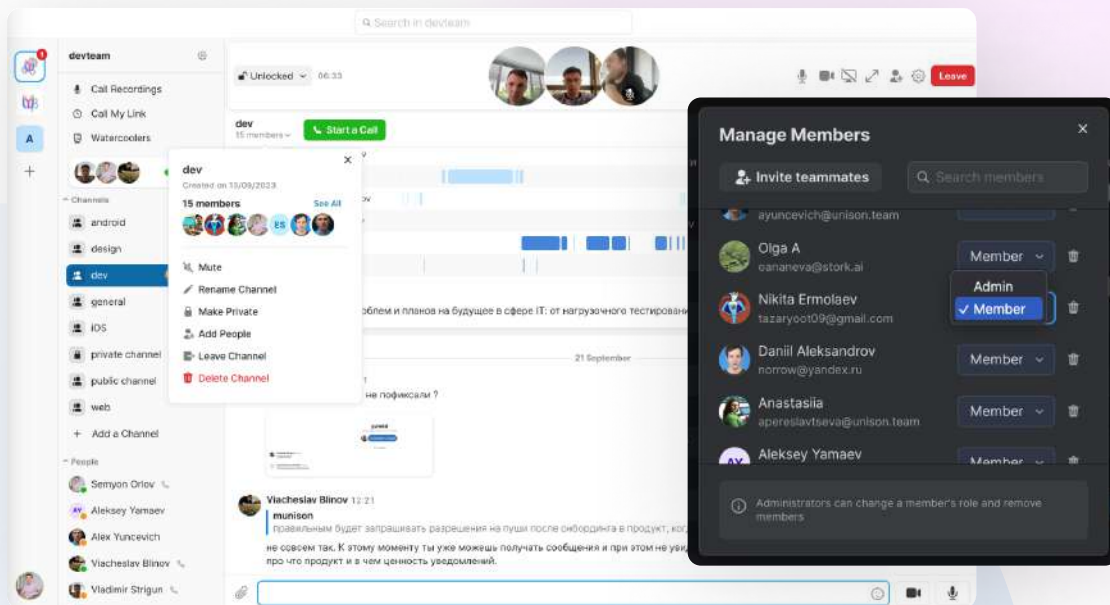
Search in devteam

devteam
Call Recordings
Call My Link
Watercoolers
Channels
android
design
dev
general
iOS
private channel
public channel
web
Add a Channel
People
Semyon Orlov
Aleksey Yamaev
Alex Yuncevich
Viacheslav Blinov
Vladimir Strigun

Unlocked 06:33
Leave

dev
15 members
Start a Call

dev
Created on 13/09/2023
15 members See All
Mute
Rename Channel
Make Private
Add People
Leave Channel
Delete Channel

облем и планов на будущее в сфере IT: от нагрузочного тестировани

21 September

не пофиксали ?

Viacheslav Blinov 12:21
munison
правильным будет запрашивать разрешения на пуши после онбординга в продукт, ког
не совсем так. К этому моменту ты уже можешь получать сообщения и при этом не уви
про что продукт и в чем ценность уведомлений.

Manage Members
Invite teammates
Search members
ayuncevich@unison.team
Olga A
oananeva@stork.ai
Member
Admin
Member
Nikita Ermolaev
tazaryoot09@gmail.com
Daniil Aleksandrov
norrow@yandex.ru
Member
Anastasiia
apereslavtseva@unison.team
Member
Aleksey Yamaev
Member
Administrators can change a member's role and remove members